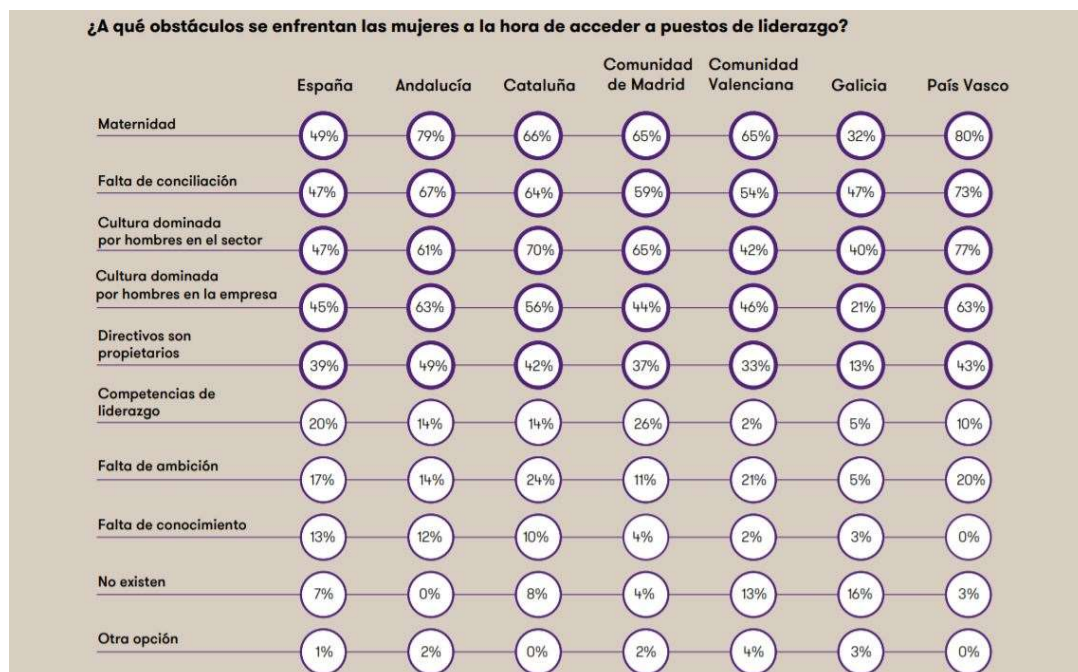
¿A qué obstáculos se enfrentan las mujeres a la hora de acceder a puestos de liderazgo?

| | España | Andalucía | Cataluña | Comunidad de Madrid | Comunidad Valenciana | Galicia | País Vasco |
|---|---|---|---|---|---|---|---|
| Maternidad | 49% | 79% | 66% | 65% | 65% | 32% | 80% |
| Falta de conciliación | 47% | 67% | 64% | 59% | 54% | 47% | 73% |
| Cultura dominada por hombres en el sector | 47% | 61% | 70% | 65% | 42% | 40% | 77% |
| Cultura dominada por hombres en la empresa | 45% | 63% | 56% | 44% | 46% | 21% | 63% |
| Directivos son propietarios | 39% | 49% | 42% | 37% | 33% | 13% | 43% |
| Competencias de liderazgo | 20% | 14% | 14% | 26% | 2% | 5% | 10% |
| Falta de ambición | 17% | 14% | 24% | 11% | 21% | 5% | 20% |
| Falta de conocimiento | 13% | 12% | 10% | 4% | 2% | 3% | 0% |
| No existen | 7% | 0% | 8% | 4% | 13% | 16% | 3% |
| Otra opción | 1% | 2% | 0% | 2% | 4% | 3% | 0% |